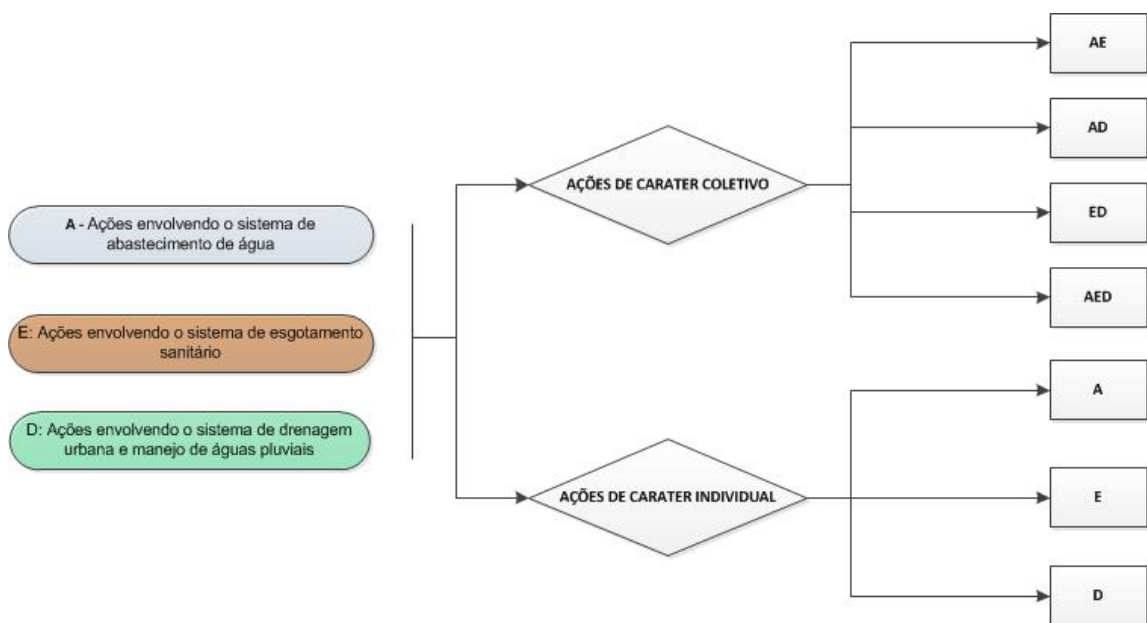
A - Ações envolvendo o sistema de abastecimento de água

E: Ações envolvendo o sistema de esgotamento sanitário

D: Ações envolvendo o sistema de drenagem urbana e manejo de águas pluviais

AÇÕES DE CARATER COLETIVO

AÇÕES DE CARATER INDIVIDUAL

AE

AD

ED

AED

A

E

D